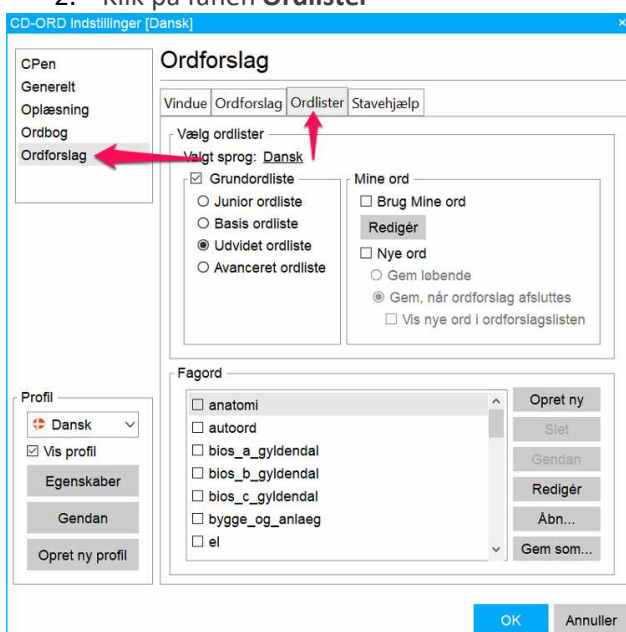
2. Klik på fanen **Ordlister**

CD-ORD Indstillinger [Dansk]

×

CPen
Generelt
Oplæsning
Ordbog
Ordforslag

Ordforslag

Vindue | Ordforslag | Ordlister | Stavehjælp

Vælg ordlister
Valgt sprog: Dansk

☑ Grundordliste
○ Junior ordliste
○ Basis ordliste
◉ Udvidet ordliste
○ Avanceret ordliste

Mine ord
☐ Brug Mine ord
Redigér
☐ Nye ord
○ Gem løbende
◉ Gem, når ordforslag afsluttes
☐ Vis nye ord i ordforslagslisten

Fagord
☐ anatomi
☐ autoord
☐ bios_a_gyldendal
☐ bios_b_gyldendal
☐ bios_c_gyldendal
☐ bygge_og_anlaeg
☐ el

Opret ny
Slet
Gendan
Redigér
Åbn...
Gem som...

Profil
Dansk
☑ Vis profil
Egenskaber
Gendan
Opret ny profil

OK
Annuller